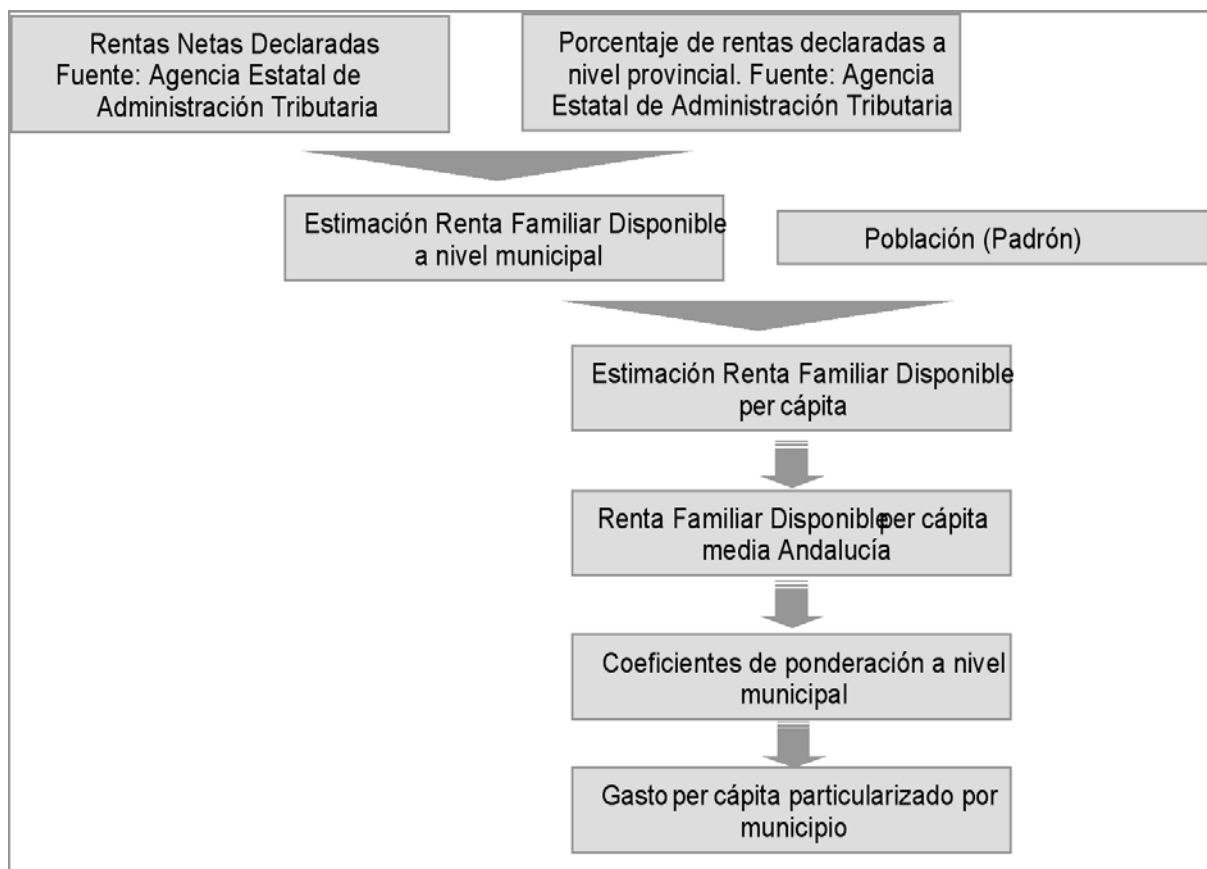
Rentas Netas Declaradas Fuente: Agencia Estatal de Administración Tributaria

Porcentaje de rentas declaradas a nivel provincial. Fuente: Agencia Estatal de Administración Tributaria

Estimación Renta Familiar Disponible a nivel municipal

Población (Padrón)

Estimación Renta Familiar Disponible per cápita

Renta Familiar Disponible per cápita media Andalucía

Coeficientes de ponderación a nivel municipal

Gasto per cápita particularizado por municipio